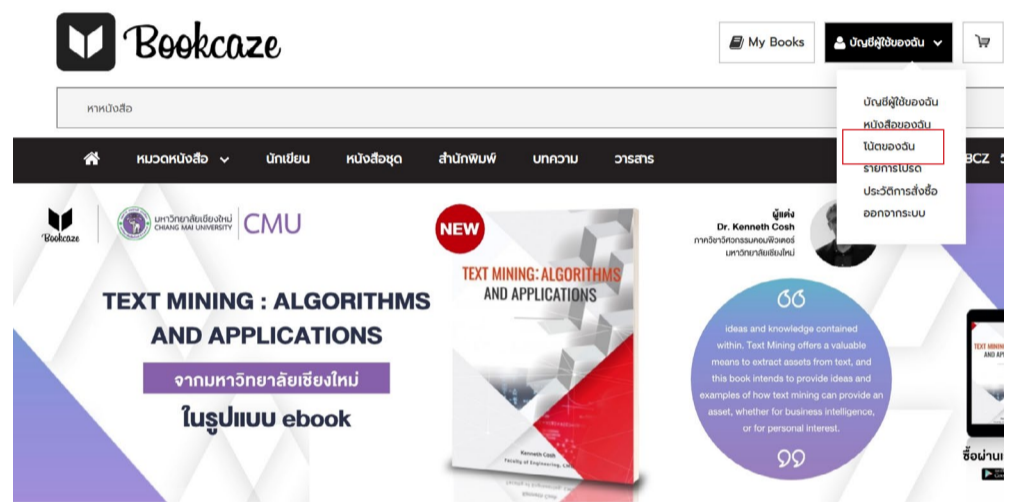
Bookcaze

My Books

บัญชีผู้ใช้ของฉัน

หาหนังสือ

บัญชีผู้ใช้ของฉัน
หนังสือของฉัน
โน้ตของฉัน
รายการโปรด
ประวัติการสั่งซื้อ
ออกจากระบบ

หมวดหนังสือ นักเขียน หนังสือชุด สำนักพิมพ์ บทความ วารสาร BCZ

Bookcaze

มหาวิทยาลัยเชียงใหม่ CHIANG MAI UNIVERSITY CMU

TEXT MINING : ALGORITHMS AND APPLICATIONS

จากมหาวิทยาลัยเชียงใหม่

ในรูปแบบ ebook

NEW

TEXT MINING: ALGORITHMS AND APPLICATIONS

Kenneth Cosh
Faculty of Engineering, CM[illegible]

ผู้แต่ง
Dr. Kenneth Cosh
ภาควิชาวิศวกรรมคอมพิวเตอร์
มหาวิทยาลัยเชียงใหม่

ideas and knowledge contained within. Text Mining offers a valuable means to extract assets from text, and this book intends to provide ideas and examples of how text mining can provide an asset, whether for business intelligence, or for personal interest.

TEXT MINING AND AP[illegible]

ซื้อผ่าน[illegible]